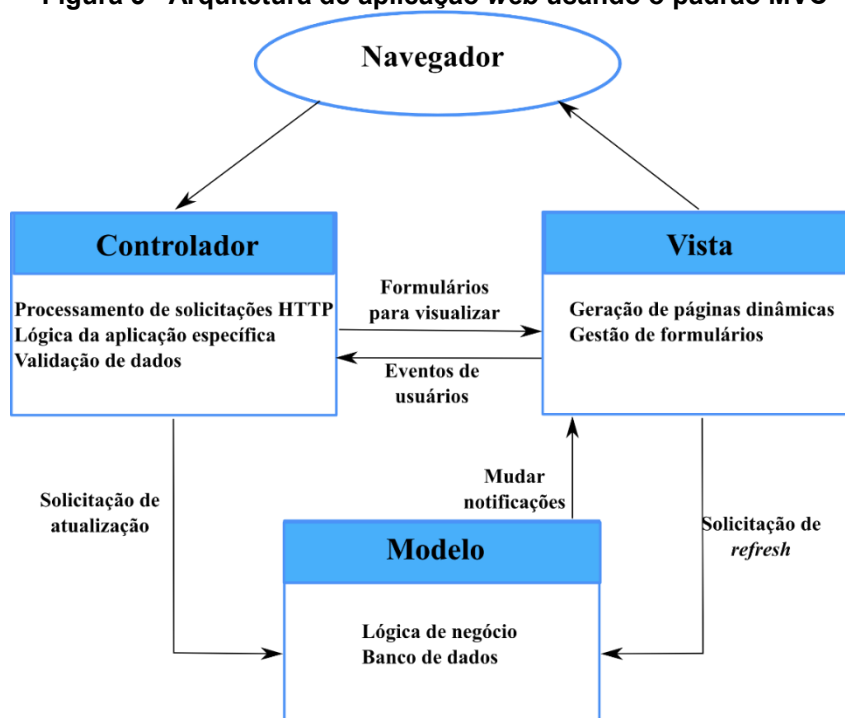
Figura 3 - Arquitetura de aplicação web usando o padrão MVC

Navegador

Controlador

Processamento de solicitações HTTP
Lógica da aplicação específica
Validação de dados

Formulários para visualizar

Eventos de usuários

Vista

Geração de páginas dinâmicas
Gestão de formulários

Solicitação de atualização

Mudar notificações

Solicitação de *refresh*

Modelo

Lógica de negócio
Banco de dados